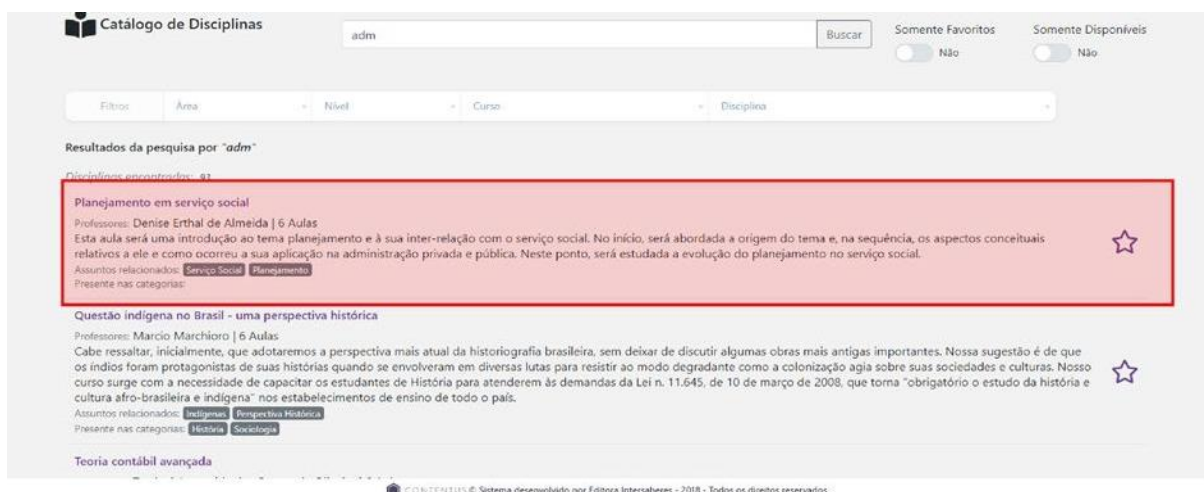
Catálogo de Disciplinas

adm

Buscar

Somente Favoritos
Não

Somente Disponíveis
Não

Filtros
Área
Nível
Curso
Disciplina

Resultados da pesquisa por "adm"

Disciplinas encontradas: 91

Planejamento em serviço social
Professores: Denise Erthal de Almeida | 6 Aulas
Esta aula será uma introdução ao tema planejamento e à sua inter-relação com o serviço social. No início, será abordada a origem do tema e, na sequência, os aspectos conceituais relativos a ele e como ocorreu a sua aplicação na administração privada e pública. Neste ponto, será estudada a evolução do planejamento no serviço social.
Assuntos relacionados: Serviço Social Planejamento
Presente nas categorias:

Questão indígena no Brasil - uma perspectiva histórica
Professores: Marcio Marchioro | 6 Aulas
Cabe ressaltar, inicialmente, que adotaremos a perspectiva mais atual da historiografia brasileira, sem deixar de discutir algumas obras mais antigas importantes. Nossa sugestão é de que os índios foram protagonistas de suas histórias quando se envolveram em diversas lutas para resistir ao modo degradante como a colonização agia sobre suas sociedades e culturas. Nosso curso surge com a necessidade de capacitar os estudantes de História para atenderem às demandas da Lei n. 11.645, de 10 de março de 2008, que torna "obrigatório o estudo da história e cultura afro-brasileira e indígena" nos estabelecimentos de ensino de todo o país.
Assuntos relacionados: Indígenas Perspectiva Histórica
Presente nas categorias: História Sociologia

Teoria contábil avançada

CONTENTUS © Sistema desenvolvido por Editora Intersaberes - 2018 - Todos os direitos reservados